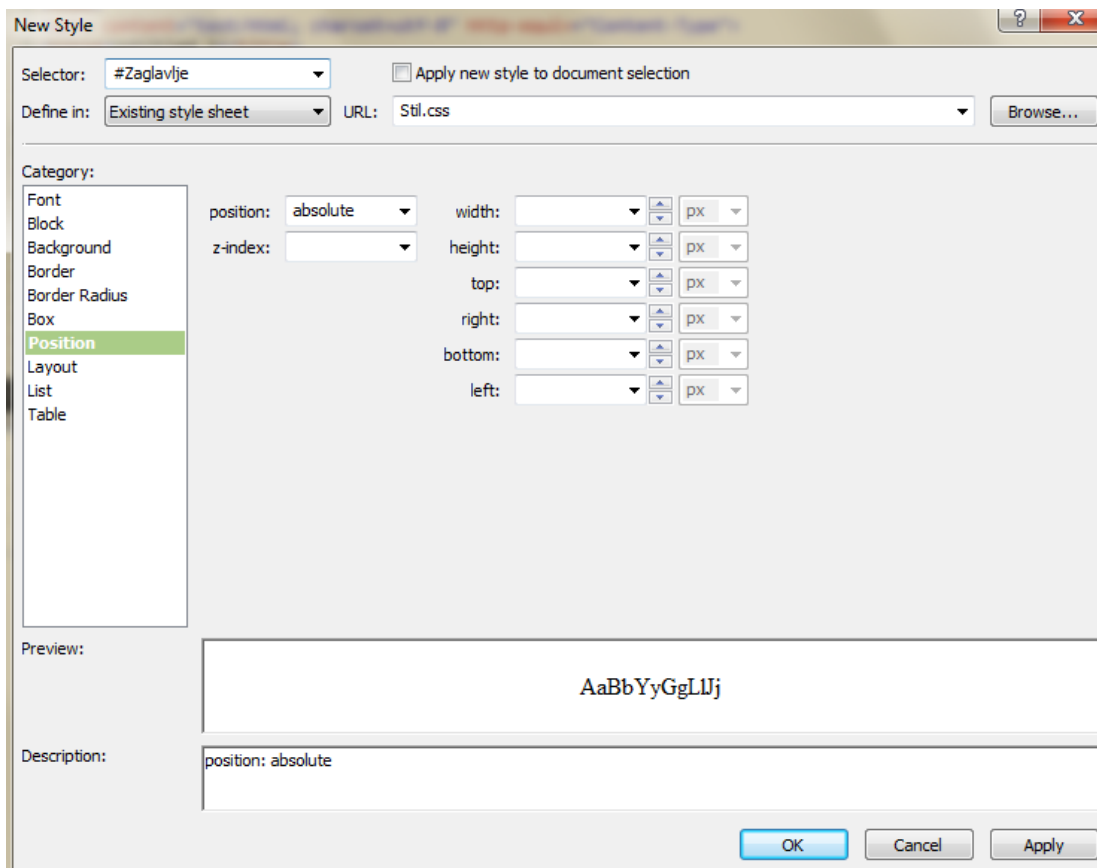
New Style

?

X

Selector: #Zaglavlje

Apply new style to document selection

Define in: Existing style sheet

URL: Stil.css

Browse...

Category:

Font
Block
Background
Border
Border Radius
Box
Position
Layout
List
Table

position: absolute

z-index:

width: px

height: px

top: px

right: px

bottom: px

left: px

Preview:

AaBbYyGgLlJj

Description:

position: absolute

OK

Cancel

Apply